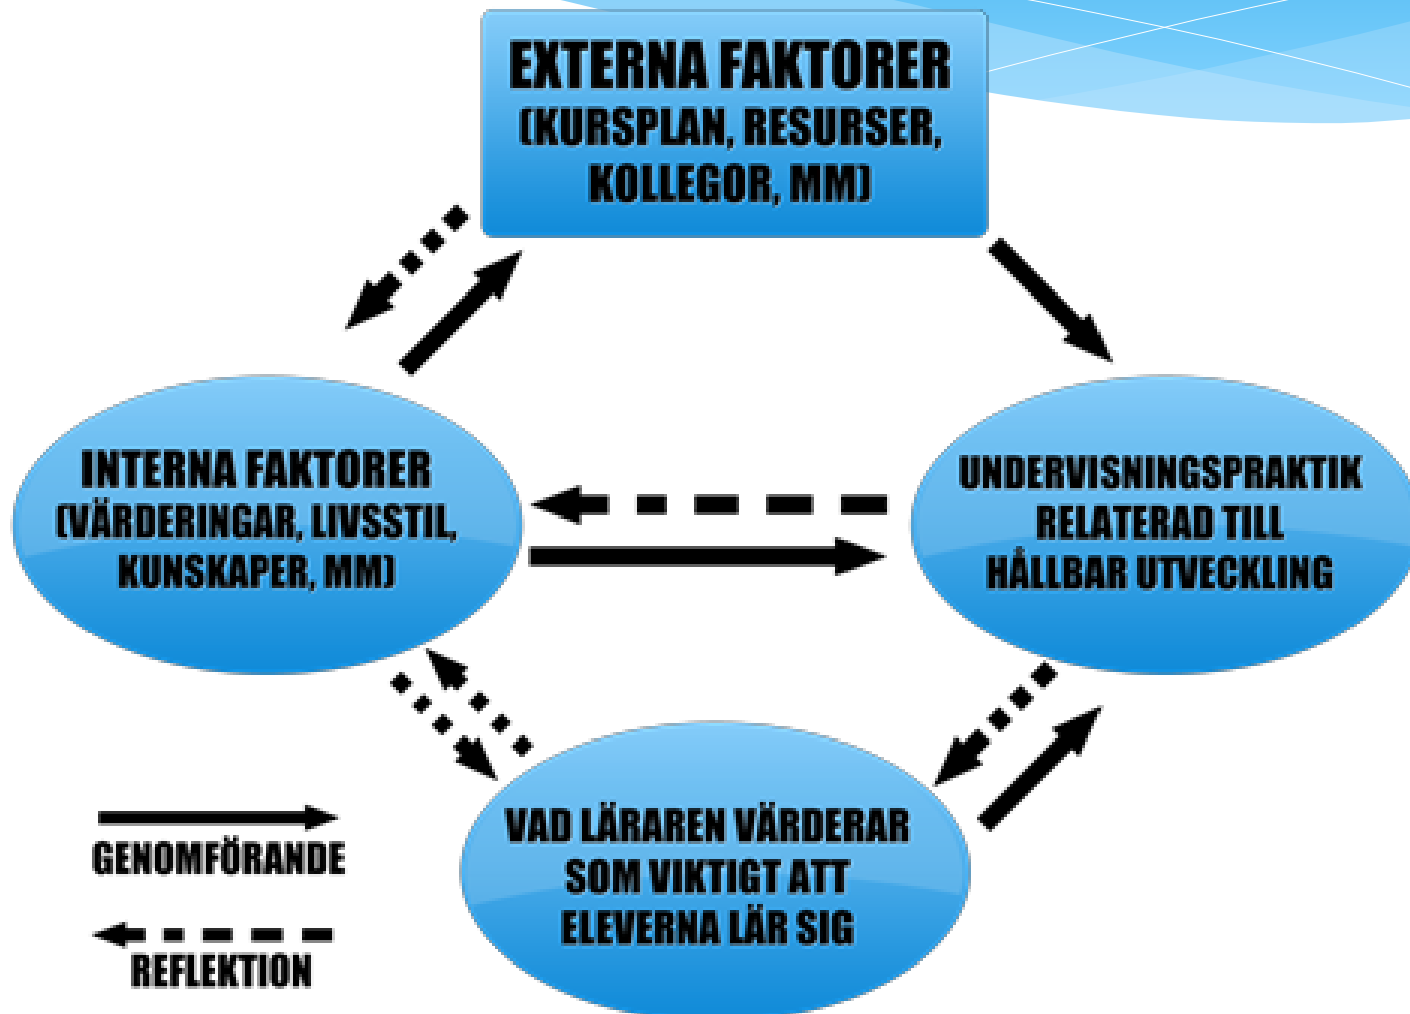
EXTERNA FAKTORER (KURSPLAN, RESURSER, KOLLEGOR, MM)

INTERNA FAKTORER (VÄRDERINGAR, LIVSSTIL, KUNSKAPER, MM)

UNDERVISNINGSPRAKTIK RELATERAD TILL HÅLLBAR UTVECKLING

VAD LÄRAREN VÄRDERAR SOM VIKTIGT ATT ELEVERNA LÄR SIG

GENOMFÖRANDE

REFLEKTION